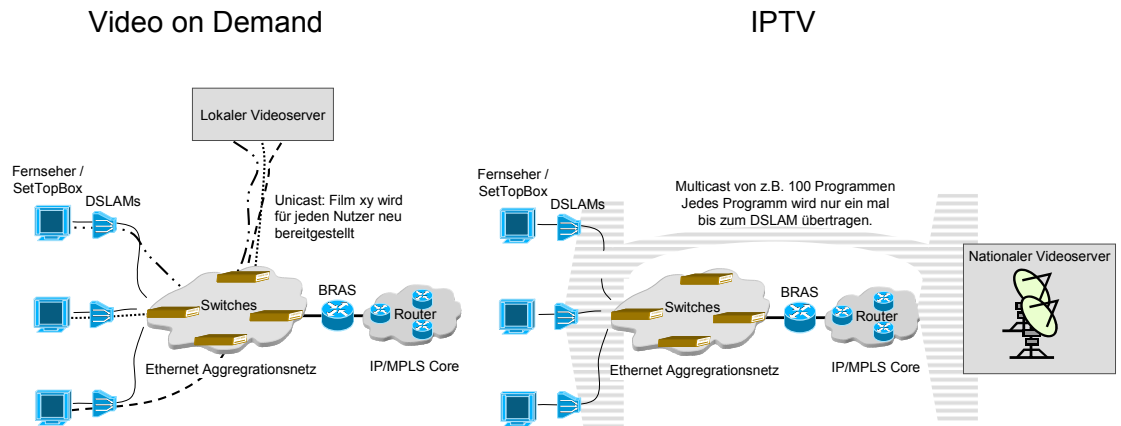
Video on Demand

Lokaler Videoserver

Fernseher / SetTopBox

DSLAMs

Unicast: Film xy wird für jeden Nutzer neu bereitgestellt

Switches

BRAS

Router

Ethernet Aggregrationsnetz

IP/MPLS Core

IPTV

Fernseher / SetTopBox

DSLAMs

Multicast von z.B. 100 Programmen
Jedes Programm wird nur ein mal bis zum DSLAM übertragen.

Nationaler Videoserver

Switches

BRAS

Router

Ethernet Aggregrationsnetz

IP/MPLS Core